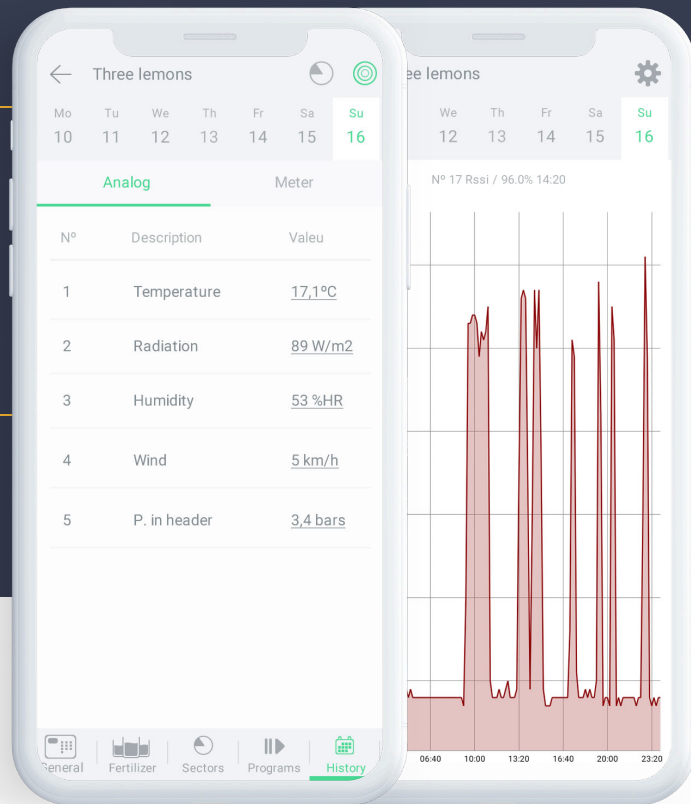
Three lemons

Mo 10
Tu 11
We 12
Th 13
Fr 14
Sa 15
Su 16

Analog
Meter

| Nº | Description | Valeu |
|---|---|---|
| 1 | Temperature | 17,1ºC |
| 2 | Radiation | 89 W/m2 |
| 3 | Humidity | 53 %HR |
| 4 | Wind | 5 km/h |
| 5 | P. in header | 3,4 bars |

General
Fertilizer
Sectors
Programs
History

ee lemons

We 12
Th 13
Fr 14
Sa 15
Su 16

Nº 17 Rssi / 96.0% 14:20

06:40
10:00
13:20
16:40
20:00
23:20